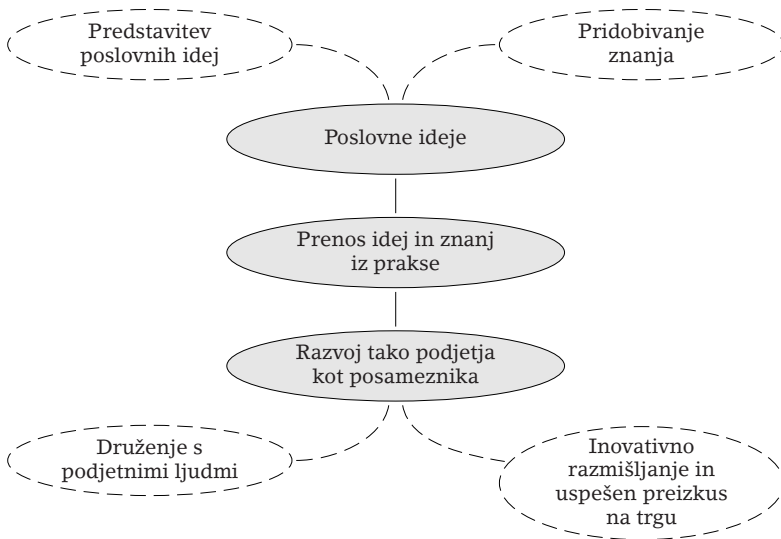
Predstavitev poslovnih idej

Pridobivanje znanja

Poslovne ideje

Prenos idej in znanj iz prakse

Razvoj tako podjetja kot posameznika

Druženje s podjetnimi ljudmi

Inovativno razmišljanje in uspešen preizkus na trgu